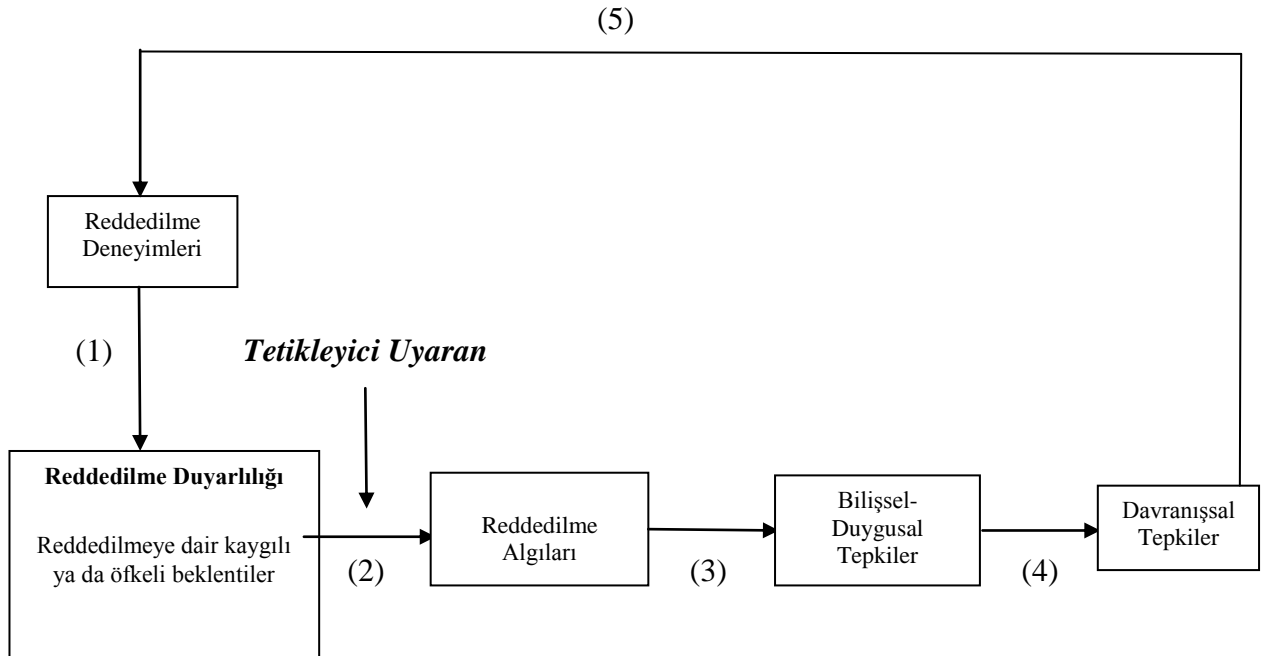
(5)

Reddedilme Deneyimleri

(1)

Tetikleyici Uyaran

**Reddedilme Duyarlılığı**

Reddedilmeye dair kaygılı ya da öfkeli beklentiler

(2)

Reddedilme Algıları

(3)

Bilişsel-Duygusal Tepkiler

(4)

Davranışsal Tepkiler